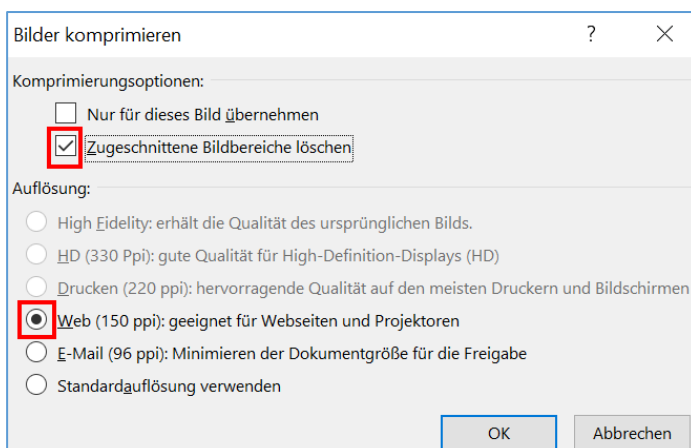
Bilder komprimieren ? ✕

Komprimierungsoptionen:

Nur für dieses Bild übernehmen

Zugeschnittene Bildbereiche löschen

Auflösung:

High Fidelity: erhält die Qualität des ursprünglichen Bilds.

HD (330 Ppi): gute Qualität für High-Definition-Displays (HD)

Drucken (220 ppi): hervorragende Qualität auf den meisten Druckern und Bildschirmen

Web (150 ppi): geeignet für Webseiten und Projektoren

E-Mail (96 ppi): Minimieren der Dokumentgröße für die Freigabe

Standardauflösung verwenden

OK Abbrechen